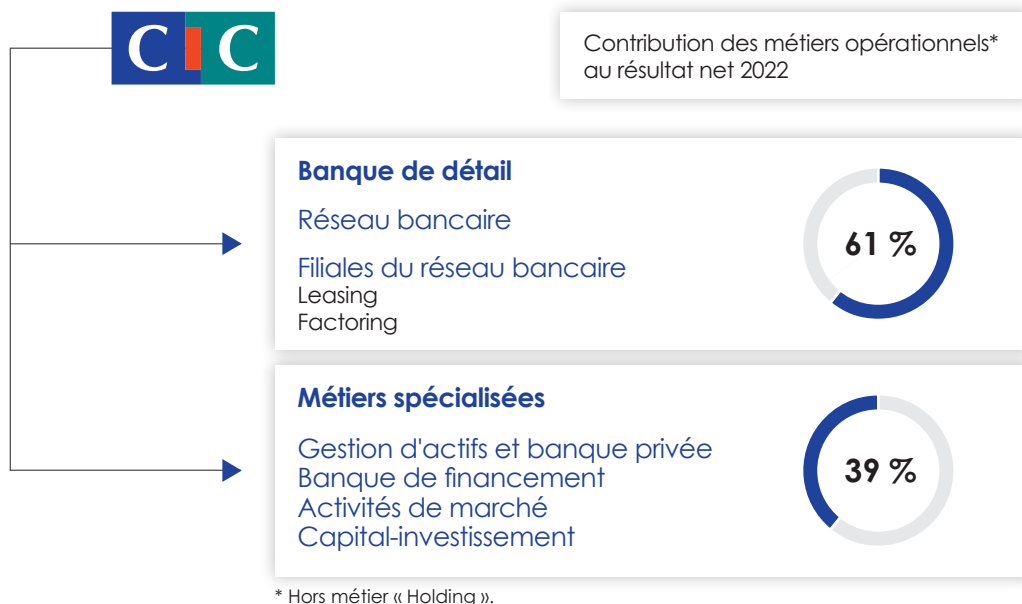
CIC

Contribution des métiers opérationnels* au résultat net 2022

Banque de détail

Réseau bancaire

Filiales du réseau bancaire
Leasing
Factoring

61 %

Métiers spécialisées

Gestion d'actifs et banque privée
Banque de financement
Activités de marché
Capital-investissement

39 %

* Hors métier « Holding ».